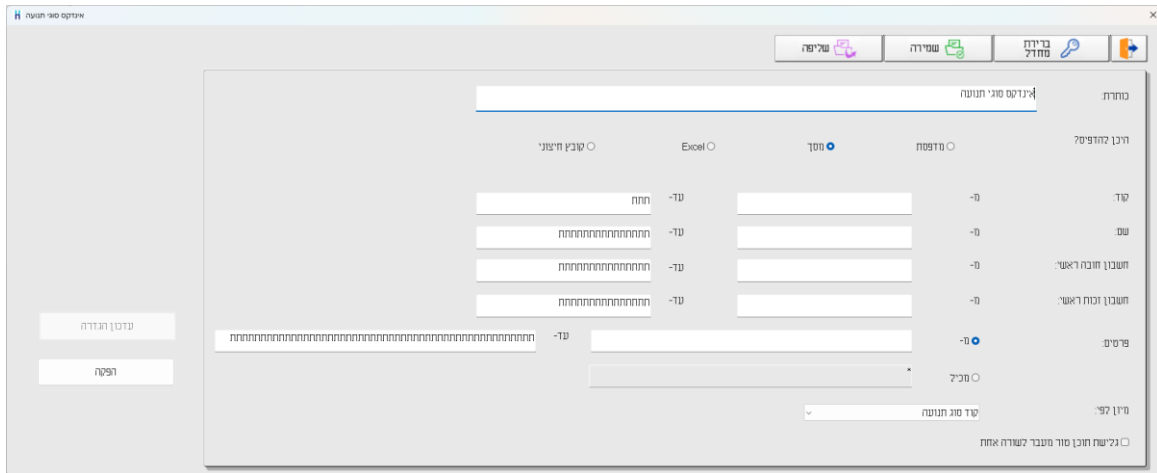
אינדקס סוגי תנועה

ברירת מחדל
שמירה
שליפה

כותרת: אינדקס סוגי תנועה

היכן להדפיס? מדפסת מסך Excel קובץ חיצוני

קוד: מ- עד- תתת

שם: מ- עד- תתתתתתתתתתתתתתת

חשבון חובה ראשי: מ- עד- תתתתתתתתתתתתתתת

חשבון זכות ראשי: מ- עד- תתתתתתתתתתתתתתת

פרטים: מ- עד- תתתתתתתתתתתתתתתתתתתתתתתתתתתתתתתתתתתתתתתתתתת

מכיל

מיון לפי: קוד סוג תנועה

גלישת תוכן סוף מעבר לשורה אחת

עדכון הגדרה
הפקה